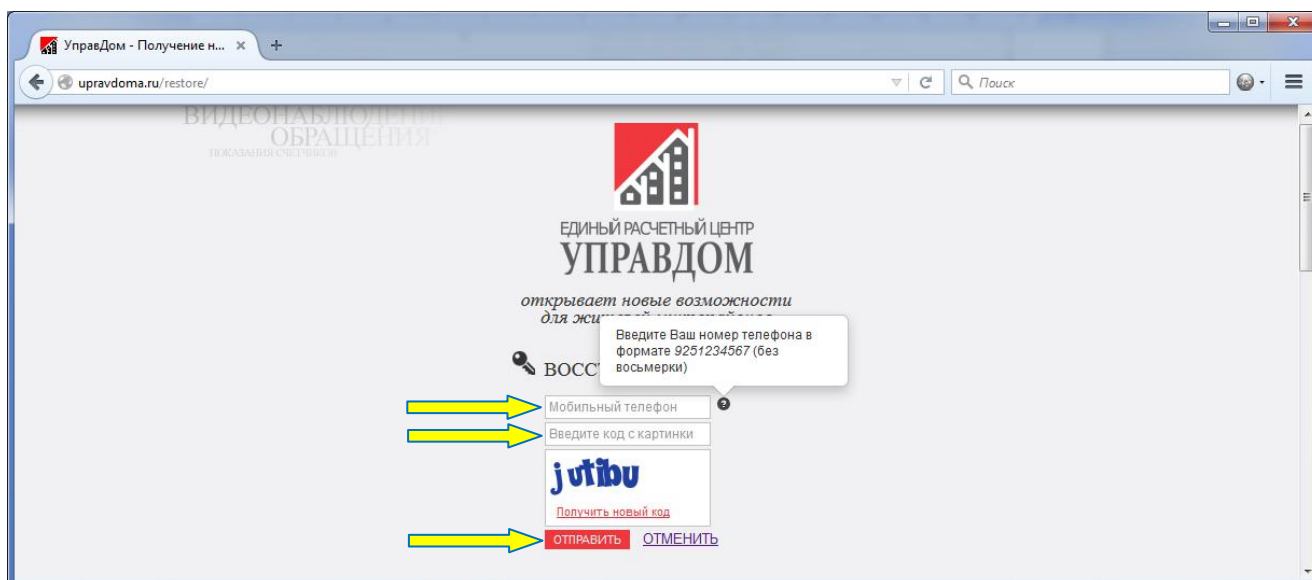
УправДом - Получение н... ×
+
upravdoma.ru/restore/
Поиск

ВИДЕОНАБЛЮДЕНИЕ
ОБРАЩЕНИЯ
ПОКАЗАНИЯ СЧЕТЧИКОВ

ЕДИНЫЙ РАСЧЕТНЫЙ ЦЕНТР
УПРАВДОМ
открывает новые возможности
для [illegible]

ВОСС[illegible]

Введите Ваш номер телефона в формате 9251234567 (без восьмерки)

Мобильный телефон
Введите код с картинки
jutibu
Получить новый код
ОТПРАВИТЬ ОТМЕНИТЬ